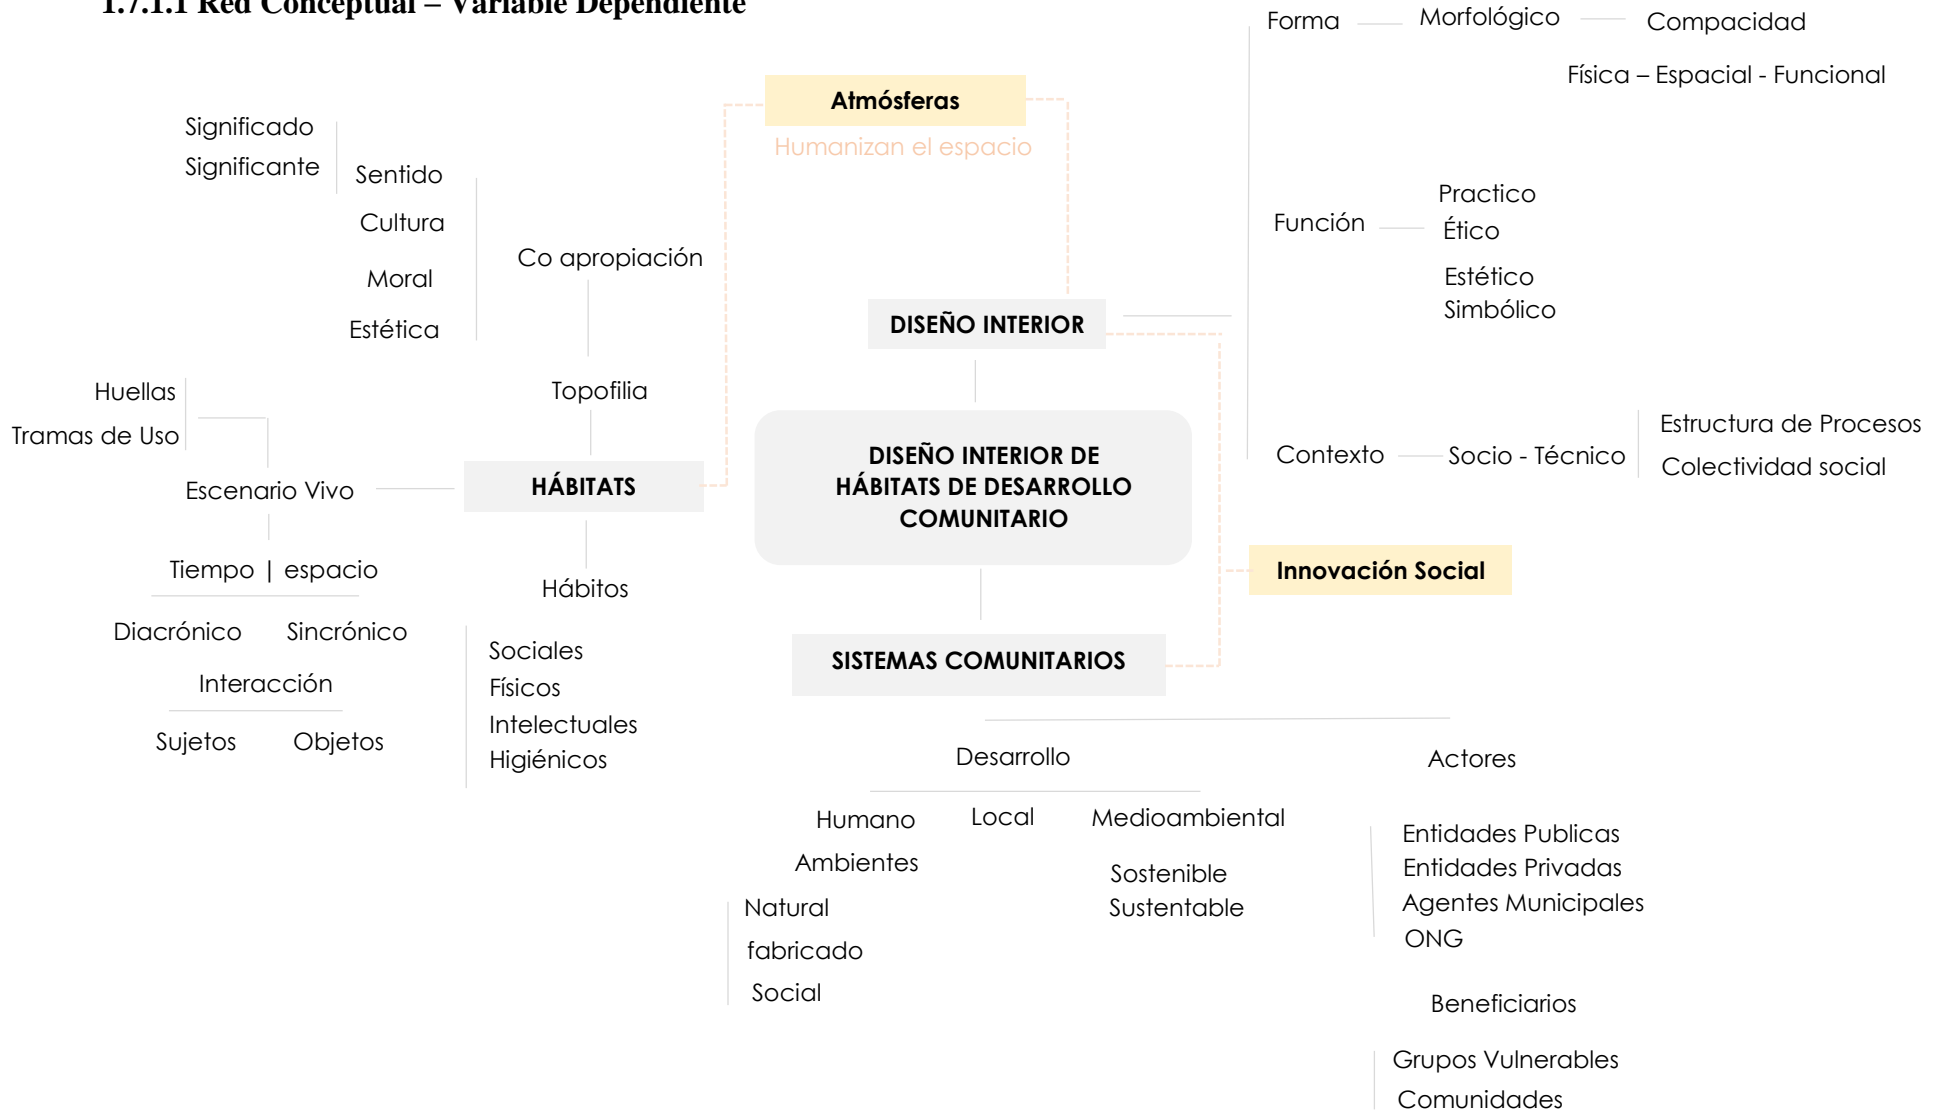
1.7.1.1 Red Conceptual – Variable Dependiente

Forma Morfológico Compacidad

Física – Espacial - Funcional

Atmósferas

Humanizan el espacio

Significado
Significante

Sentido

Cultura

Moral

Estética

Co apropiación

Topofilia

Función

Practico
Ético

Estético
Simbólico

DISEÑO INTERIOR

Huellas
Tramas de Uso

Escenario Vivo

HÁBITATS

DISEÑO INTERIOR DE HÁBITATS DE DESARROLLO COMUNITARIO

Contexto Socio - Técnico

Estructura de Procesos
Colectividad social

Innovación Social

Tiempo | espacio

Hábitos

Diacrónico Sincrónico

Interacción

Sujetos Objetos

Sociales
Físicos
Intelectuales
Higiénicos

SISTEMAS COMUNITARIOS

Desarrollo

Actores

Humano Local Medioambiental

Ambientes

Natural
fabricado
Social

Sostenible
Sustentable

Entidades Publicas
Entidades Privadas
Agentes Municipales
ONG

Beneficiarios

Grupos Vulnerables
Comunidades